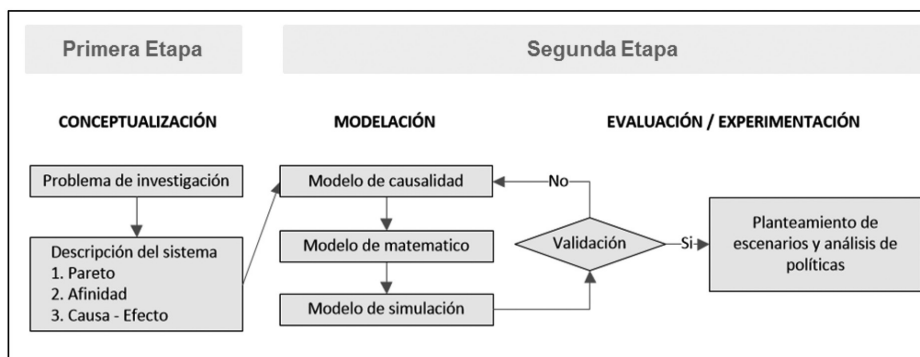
Primera Etapa

Segunda Etapa

CONCEPTUALIZACIÓN

MODELACIÓN

EVALUACIÓN / EXPERIMENTACIÓN

Problema de investigación

Descripción del sistema
1. Pareto
2. Afinidad
3. Causa - Efecto

Modelo de causalidad

Modelo de matematico

Modelo de simulación

No

Validación

Si

Planteamiento de escenarios y análisis de políticas